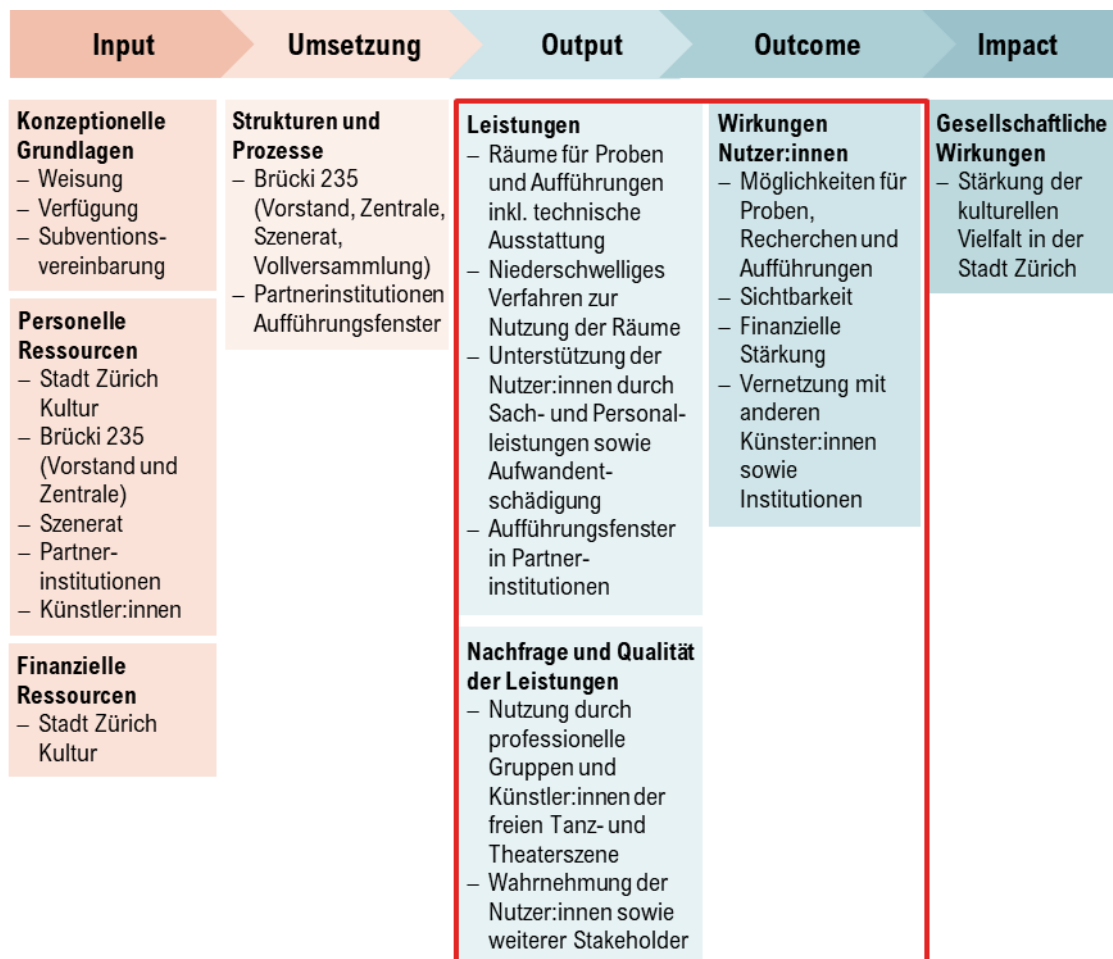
Input

Umsetzung

Output

Outcome

Impact

Konzeptionelle Grundlagen
– Weisung
– Verfügung
– Subventionsvereinbarung

Personelle Ressourcen
– Stadt Zürich Kultur
– Brücki 235 (Vorstand und Zentrale)
– Szenerat
– Partnerinstitutionen
– Künstler:innen

Finanzielle Ressourcen
– Stadt Zürich Kultur

Strukturen und Prozesse
– Brücki 235 (Vorstand, Zentrale, Szenerat, Vollversammlung)
– Partnerinstitutionen Aufführungsfenster

Leistungen
– Räume für Proben und Aufführungen inkl. technische Ausstattung
– Niederschwelliges Verfahren zur Nutzung der Räume
– Unterstützung der Nutzer:innen durch Sach- und Personalleistungen sowie Aufwandentschädigung
– Aufführungsfenster in Partnerinstitutionen

Nachfrage und Qualität der Leistungen
– Nutzung durch professionelle Gruppen und Künstler:innen der freien Tanz- und Theaterszene
– Wahrnehmung der Nutzer:innen sowie weiterer Stakeholder

Wirkungen Nutzer:innen
– Möglichkeiten für Proben, Recherchen und Aufführungen
– Sichtbarkeit
– Finanzielle Stärkung
– Vernetzung mit anderen Künster:innen sowie Institutionen

Gesellschaftliche Wirkungen
– Stärkung der kulturellen Vielfalt in der Stadt Zürich